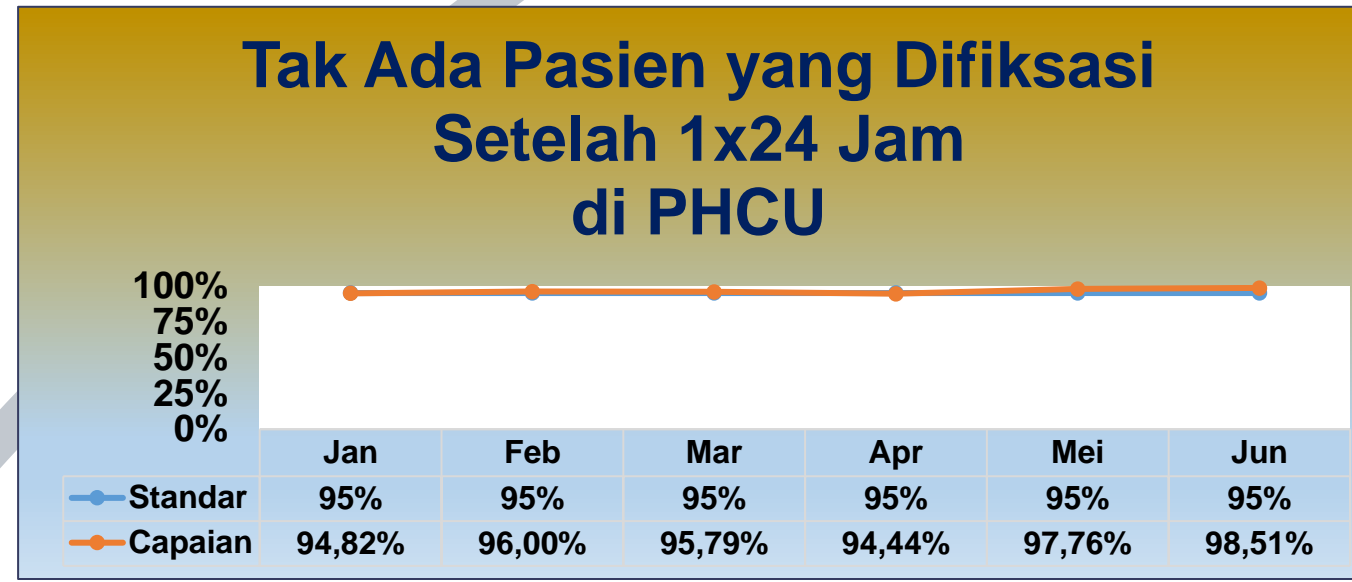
Tak Ada Pasien yang Difiksasi Setelah 1x24 Jam di PHCU

100%
75%
50%
25%
0%

| | Jan | Feb | Mar | Apr | Mei | Jun |
|---|---|---|---|---|---|---|
| Standar | 95% | 95% | 95% | 95% | 95% | 95% |
| Capaian | 94,82% | 96,00% | 95,79% | 94,44% | 97,76% | 98,51% |